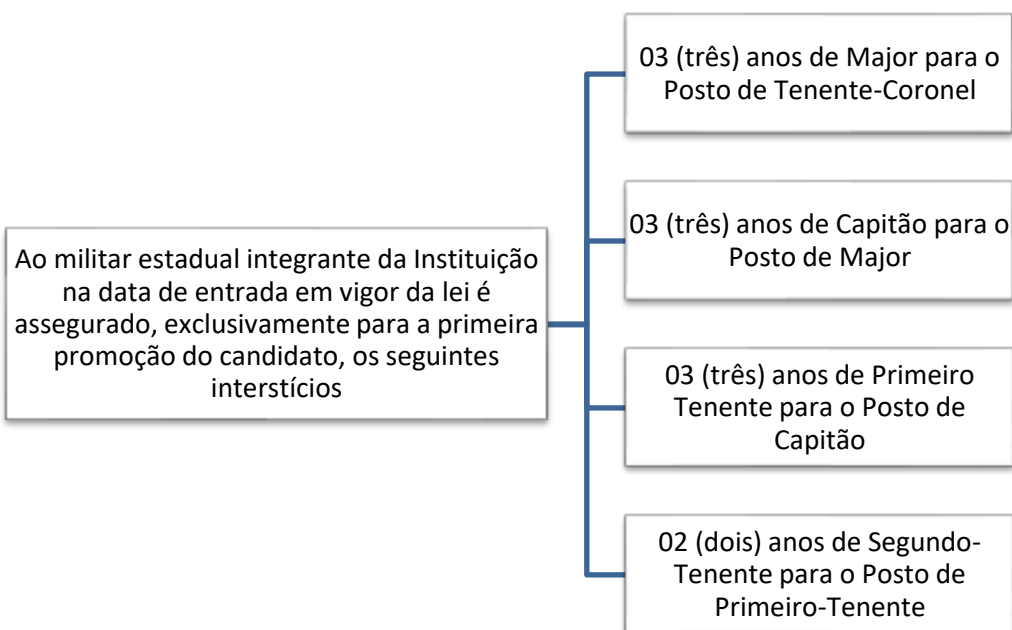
Ao militar estadual integrante da Instituição na data de entrada em vigor da lei é assegurado, exclusivamente para a primeira promoção do candidato, os seguintes interstícios

03 (três) anos de Major para o Posto de Tenente-Coronel

03 (três) anos de Capitão para o Posto de Major

03 (três) anos de Primeiro Tenente para o Posto de Capitão

02 (dois) anos de Segundo-Tenente para o Posto de Primeiro-Tenente